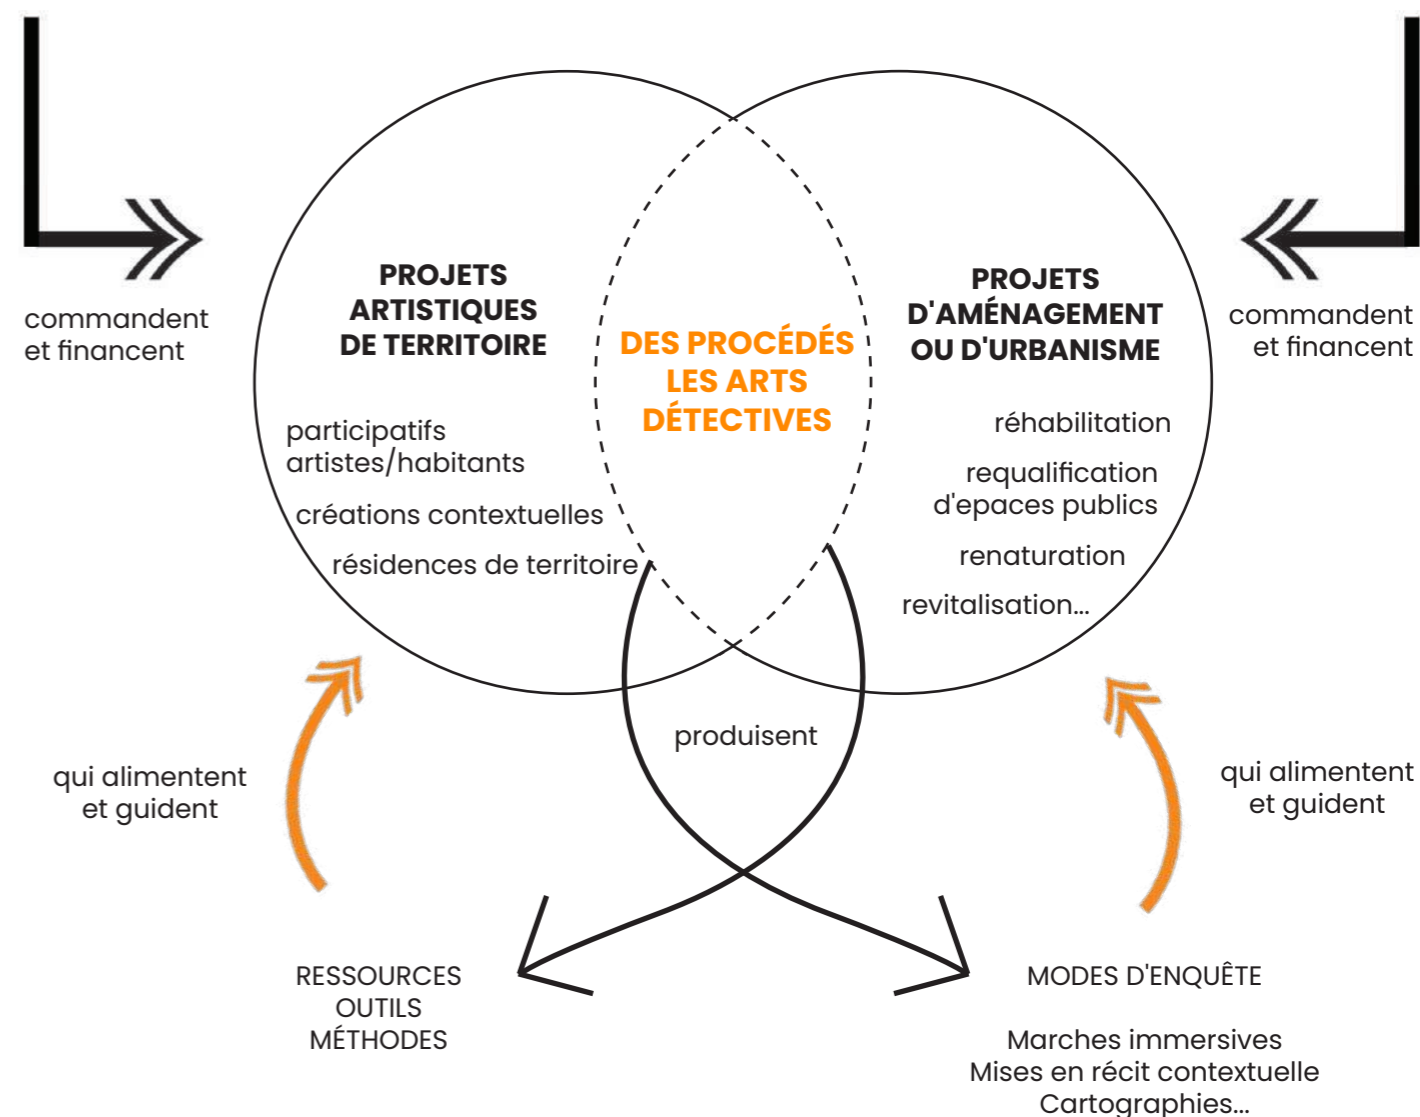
commandent et financent

PROJETS ARTISTIQUES DE TERRITOIRE

participatifs artistes/habitants

créations contextuelles

résidences de territoire

DES PROCÉDÉS LES ARTS DÉTECTIVES

PROJETS D'AMÉNAGEMENT OU D'URBANISME

réhabilitation

requalification d'epaces publics

renaturation

revitalisation...

commandent et financent

produisent

qui alimentent et guident

qui alimentent et guident

RESSOURCES
OUTILS
MÉTHODES

MODES D'ENQUÊTE

Marches immersives
Mises en récit contextuelle
Cartographies...